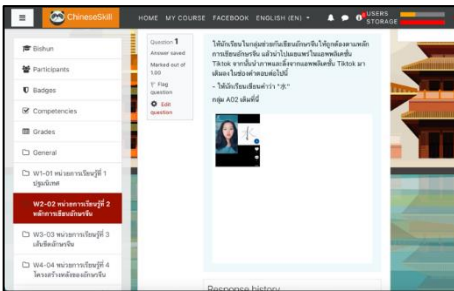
ChineseSkill

HOME MY COURSE FACEBOOK ENGLISH (EN)

USERS STORAGE

Bishun

Participants

Badges

Competencies

Grades

General

W1-01 หน่วยการเรียนรู้ที่ 1 ปฐมนิเทศ

W2-02 หน่วยการเรียนรู้ที่ 2 หลักการเขียนอักษรจีน

W3-03 หน่วยการเรียนรู้ที่ 3 เส้นขีดอักษรจีน

W4-04 หน่วยการเรียนรู้ที่ 4 โครงสร้างหลักของอักษรจีน

Question 1

Answer saved

Marked out of 1.00

Flag question

Edit question

ให้นักเรียนในกลุ่มช่วยกันเขียนอักษรจีนให้ถูกต้องตามหลักการเขียนอักษรจีน แล้วนำไปแอพพรีวในแอพพลิเคชั่น Tiktok จากนั้นนำภาพและลิ้งจากแอพพลิเคชั่น Tiktok มาเพิ่มลงในช่องคำตอบต่อไปนี้

- ให้นักเรียนเขียนคำว่า "สุ"

กลุ่ม A02 เลขที่

Response history